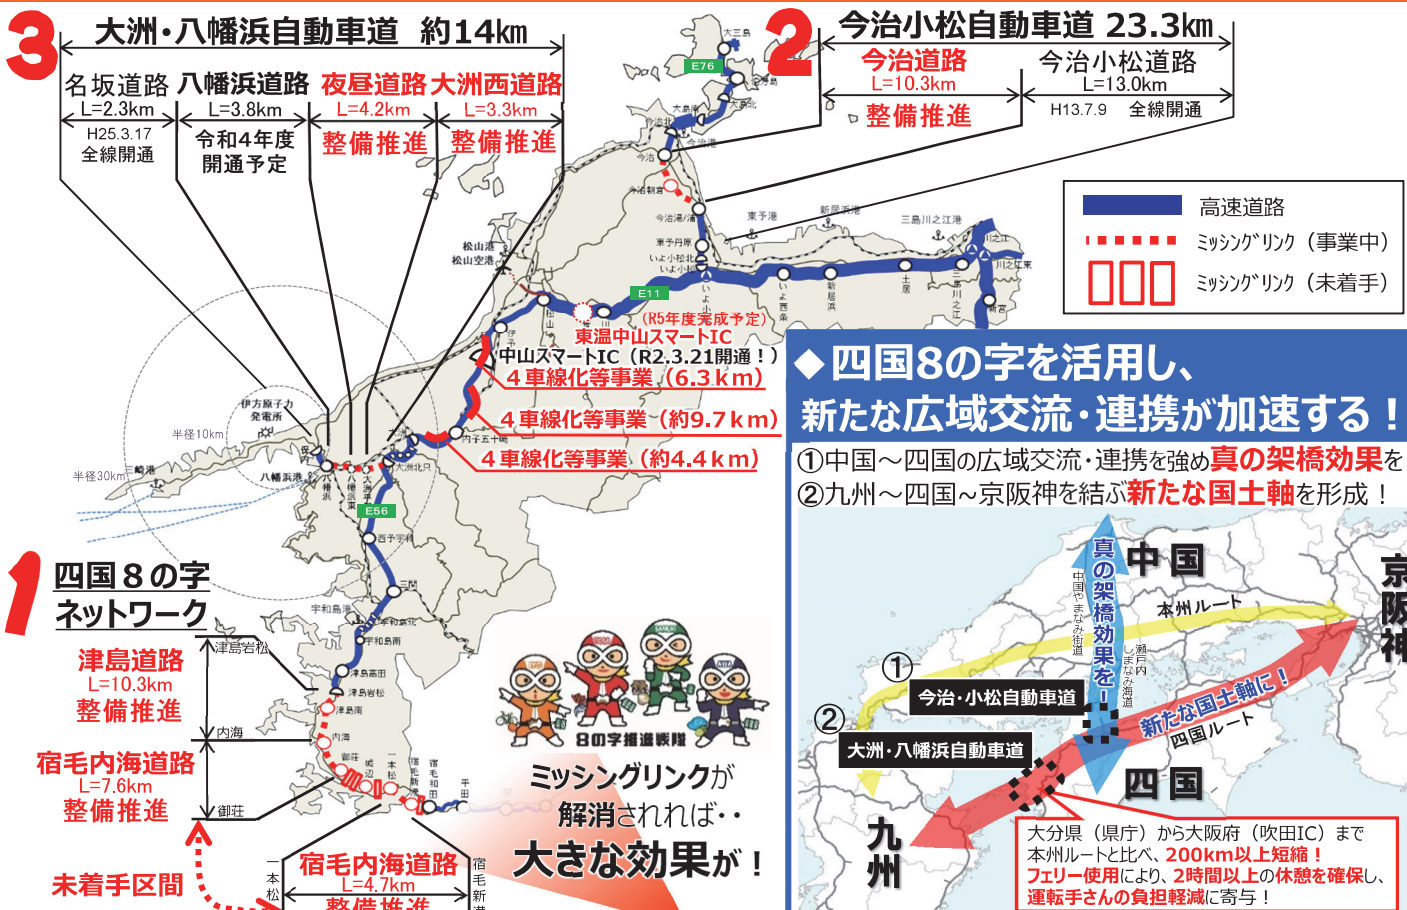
3
大洲・八幡浜自動車道　約14km
名坂道路
L=2.3km
H25.3.17
全線開通
八幡浜道路
L=3.8km
令和4年度
開通予定
夜昼道路
L=4.2km
整備推進
大洲西道路
L=3.3km
整備推進

2
今治小松自動車道 23.3km
今治道路
L=10.3km
整備推進
今治小松道路
L=13.0km
H13.7.9　全線開通

高速道路
ﾐｯｼﾝｸﾞﾘﾝｸ（事業中）
ﾐｯｼﾝｸﾞﾘﾝｸ（未着手）

E76
E11
E56
（R5年度完成予定）
東温中山スマートIC
中山スマートIC（R2.3.21開通！）
４車線化等事業（6.3km）
４車線化等事業（約9.7km）
４車線化等事業（約4.4km）
半径10km
半径30km
伊方原子力発電所
八幡浜港
松山港
松山空港
東予港
新居浜港
三島川之江港
宇和島港

1
四国８の字
ネットワーク
津島道路
L=10.3km
整備推進
宿毛内海道路
L=7.6km
整備推進
未着手区間
津島岩松
内海
御荘
宿毛内海道路
L=4.7km
整備推進

8の字推進隊
ミッシングリンクが
解消されれば‥
大きな効果が！

◆四国8の字を活用し、
新たな広域交流・連携が加速する！
①中国～四国の広域交流・連携を強め真の架橋効果を
②九州～四国～京阪神を結ぶ新たな国土軸を形成！

中国
真の架橋効果を！
中国やまなみ街道
しまなみ海道
本州ルート
京阪神
①
今治・小松自動車道
②
大洲・八幡浜自動車道
新たな国土軸に！
四国ルート
四国
九州
大分県（県庁）から大阪府（吹田IC）まで
本州ルートと比べ、200km以上短縮！
フェリー使用により、2時間以上の休憩を確保し、
運転手さんの負担軽減に寄与！